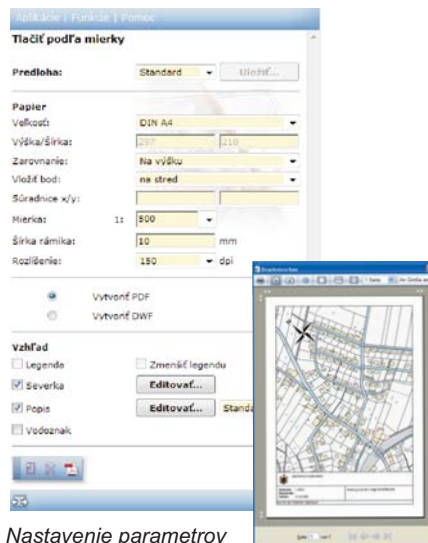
Aplikácie | Funkcie | Pomoc

Tlačiť podľa mierky

Predloha: Standard Uložiť...

Papier

Veľkosť: DIN A4

Výška/Šírka: 297 210

Zarovnanie: Na výšku

Vložiť bod: na stred

Súradnice x/y:

Mierka: 1: 500

Šírka rámika: 10 mm

Rozlíšenie: 150 dpi

Vytvoriť PDF

Vytvoriť DWF

Vzhľad

Legenda

Zmenšiť legendu

Severka

Editovať...

Popis

Editovať... Standa

Vodoznak

Nastavenie parametrov